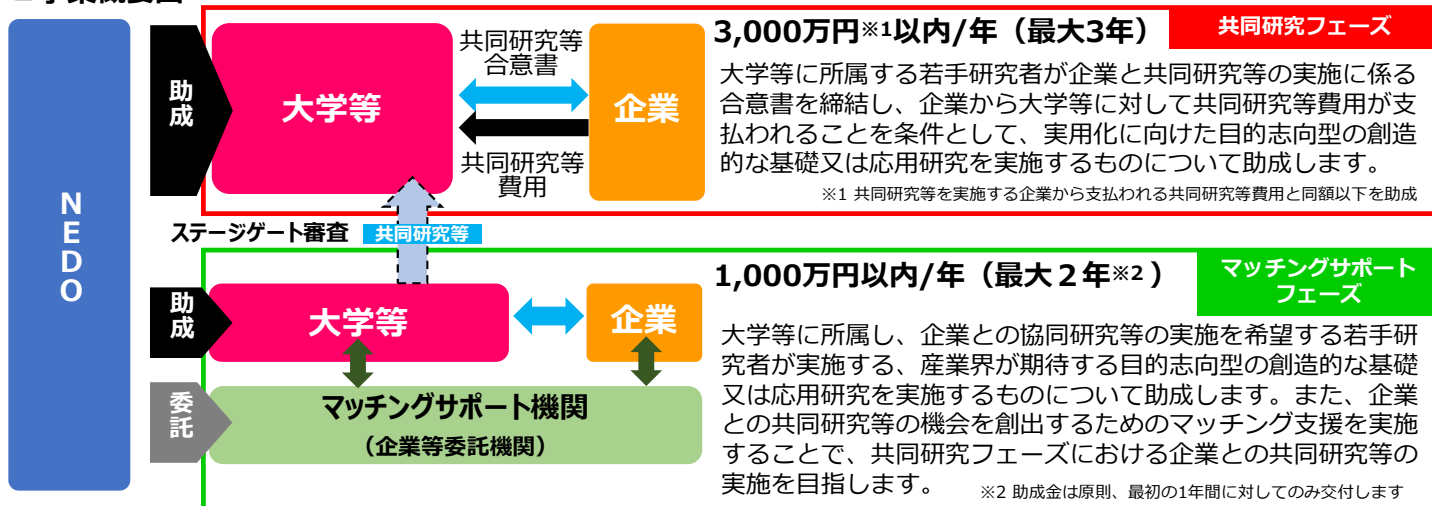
NEDO

助成

大学等

共同研究等合意書

共同研究等費用

企業

3,000万円※1以内/年（最大3年）

共同研究フェーズ

大学等に所属する若手研究者が企業と共同研究等の実施に係る合意書を締結し、企業から大学等に対して共同研究等費用が支払われることを条件として、実用化に向けた目的志向型の創造的な基礎又は応用研究を実施するものについて助成します。

※1 共同研究等を実施する企業から支払われる共同研究等費用と同額以下を助成

ステージゲート審査 共同研究等

助成

大学等

企業

1,000万円以内/年（最大２年※2）

マッチングサポートフェーズ

委託

マッチングサポート機関

（企業等委託機関）

大学等に所属し、企業との協同研究等の実施を希望する若手研究者が実施する、産業界が期待する目的志向型の創造的な基礎又は応用研究を実施するものについて助成します。また、企業との共同研究等の機会を創出するためのマッチング支援を実施することで、共同研究フェーズにおける企業との共同研究等の実施を目指します。

※2 助成金は原則、最初の1年間に対してのみ交付します